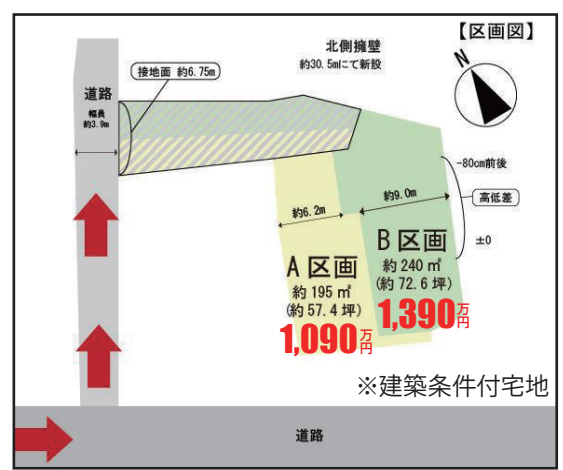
【区画図】

N

北側擁壁
約30.5mにて新設

接地面 約6.75m

道路
幅員
約3.9m

-80cm前後

高低差

±0

約6.2m

約9.0m

A 区画
約 195 ㎡
(約 57.4 坪)
1,090万円

B 区画
約 240 ㎡
(約 72.6 坪)
1,390万円

※建築条件付宅地

道路